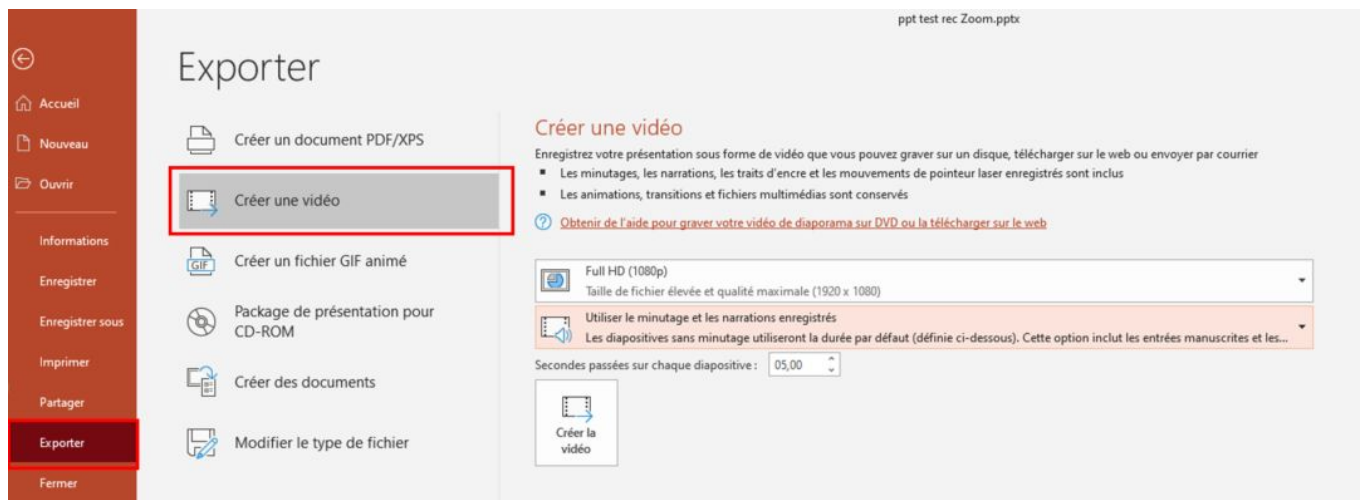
ppt test rec Zoom.pptx

Accueil
Nouveau
Ouvrir
Informations
Enregistrer
Enregistrer sous
Imprimer
Partager
Exporter
Fermer

Exporter

Créer un document PDF/XPS
Créer une vidéo
GIF
Créer un fichier GIF animé
Package de présentation pour CD-ROM
Créer des documents
Modifier le type de fichier

Créer une vidéo

Enregistrez votre présentation sous forme de vidéo que vous pouvez graver sur un disque, télécharger sur le web ou envoyer par courrier

- Les minutages, les narrations, les traits d'encre et les mouvements de pointeur laser enregistrés sont inclus
- Les animations, transitions et fichiers multimédias sont conservés

Obtenir de l'aide pour graver votre vidéo de diaporama sur DVD ou la télécharger sur le web

Full HD (1080p)
Taille de fichier élevée et qualité maximale (1920 x 1080)

Utiliser le minutage et les narrations enregistrés
Les diapositives sans minutage utiliseront la durée par défaut (définie ci-dessous). Cette option inclut les entrées manuscrites et les...

Secondes passées sur chaque diapositive : 05,00

Créer la vidéo